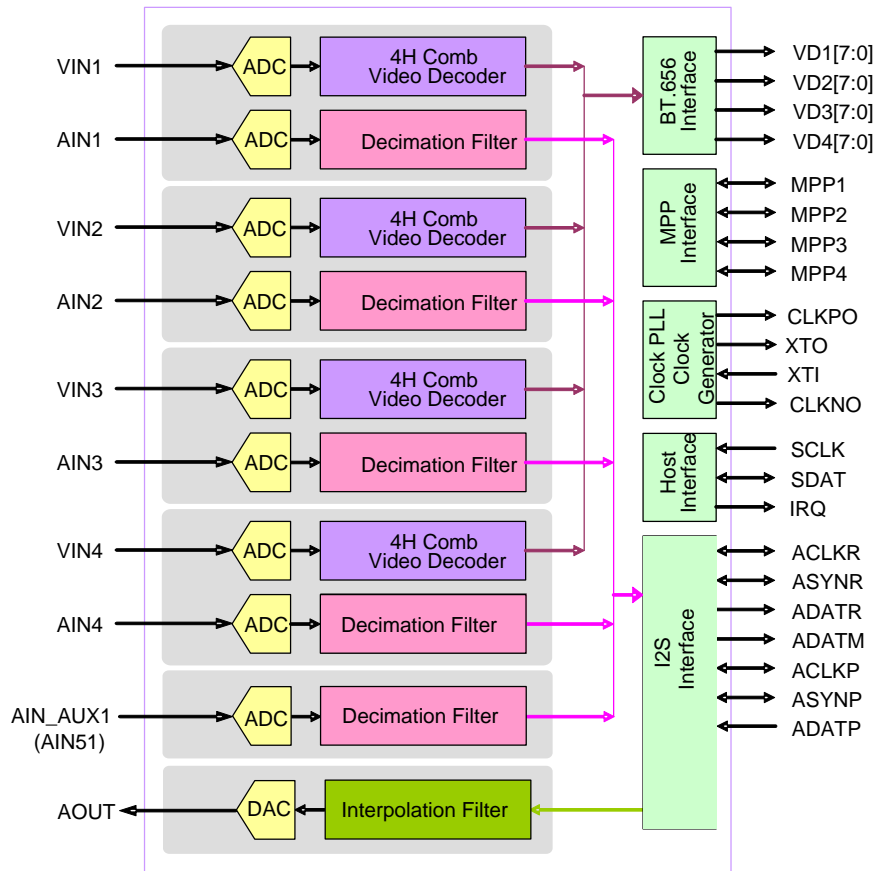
VIN1
ADC
4H Comb Video Decoder
AIN1
ADC
Decimation Filter
VIN2
ADC
4H Comb Video Decoder
AIN2
ADC
Decimation Filter
VIN3
ADC
4H Comb Video Decoder
AIN3
ADC
Decimation Filter
VIN4
ADC
4H Comb Video Decoder
AIN4
ADC
Decimation Filter
AIN_AUX1
(AIN51)
ADC
Decimation Filter
AOUT
DAC
Interpolation Filter

BT.656 Interface
VD1[7:0]
VD2[7:0]
VD3[7:0]
VD4[7:0]
MPP Interface
MPP1
MPP2
MPP3
MPP4
Clock PLL Clock Generator
CLKPO
XTO
XTI
CLKNO
Host Interface
SCLK
SDAT
IRQ
I2S Interface
ACLKR
ASYNR
ADATR
ADATM
ACLKP
ASYNP
ADATP